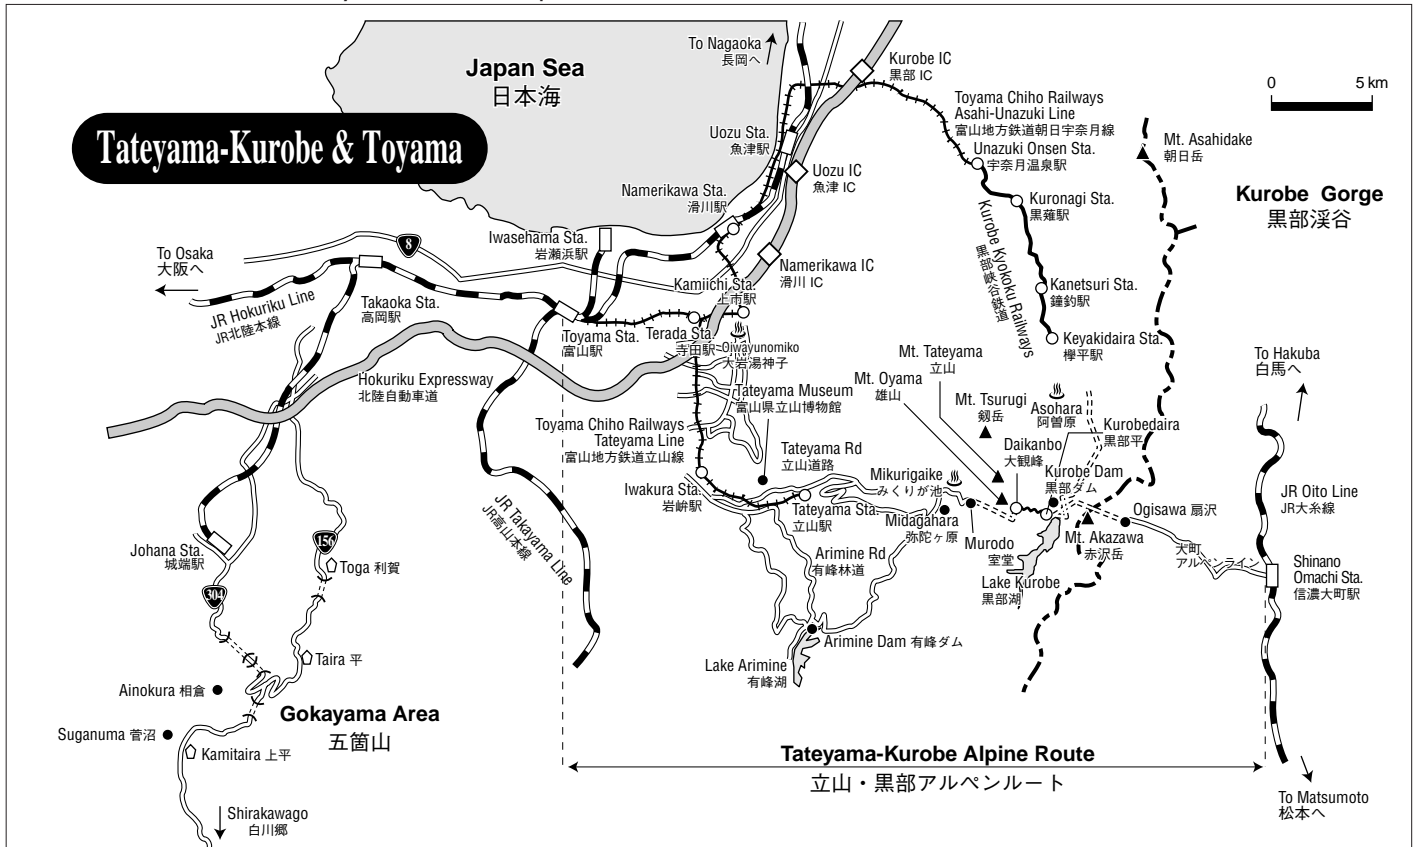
Japan Sea
日本海

Tateyama-Kurobe & Toyama

To Nagaoka
長岡へ

Kurobe IC
黒部 IC

0 5 km

Toyama Chiho Railways
Asahi-Unazuki Line
富山地方鉄道朝日宇奈月線

Unazuki Onsen Sta.
宇奈月温泉駅

Mt. Asahidake
朝日岳

Uozu Sta.
魚津駅

Uozu IC
魚津 IC

Namerikawa Sta.
滑川駅

Kuronagi Sta.
黒薙駅

Kurobe Gorge
黒部渓谷

Kurobe Kyokoku Railways
黒部峡谷鉄道

To Osaka
大阪へ

8

Iwasehama Sta.
岩瀬浜駅

Namerikawa IC
滑川 IC

Kanetsuri Sta.
鐘釣駅

Kamiichi Sta.
上市駅

JR Hokuriku Line
JR北陸本線

Takaoka Sta.
高岡駅

Keyakidaira Sta.
欅平駅

Toyama Sta.
富山駅

Terada Sta.
寺田駅

Oiwayunomiko
大岩湯神子

Mt. Tateyama
立山

To Hakuba
白馬へ

Hokuriku Expressway
北陸自動車道

Tateyama Museum
富山県立山博物館

Mt. Oyama
雄山

Mt. Tsurugi
剱岳

Asohara
阿曽原

Kurobedaira
黒部平

Toyama Chiho Railways
Tateyama Line
富山地方鉄道立山線

Tateyama Rd
立山道路

Daikanbo
大観峰

Mikurigaike
みくりが池

Kurobe Dam
黒部ダム

JR Oito Line
JR大糸線

Iwakura Sta.
岩峅駅

Tateyama Sta.
立山駅

Midagahara
弥陀ヶ原

Murodo
室堂

Mt. Akazawa
赤沢岳

Ogisawa 扇沢

大町
アルペンライン

JR Takayama Line
JR高山本線

Johana Sta.
城端駅

156

Toga 利賀

Arimine Rd
有峰林道

Lake Kurobe
黒部湖

Shinano
Omachi Sta.
信濃大町駅

304

Arimine Dam 有峰ダム

Taira 平

Lake Arimine
有峰湖

Ainokura 相倉

Gokayama Area
五箇山

Suganuma 菅沼

Kamitaira 上平

Tateyama-Kurobe Alpine Route
立山・黒部アルペンルート

Shirakawago
白川郷

To Matsumoto
松本へ